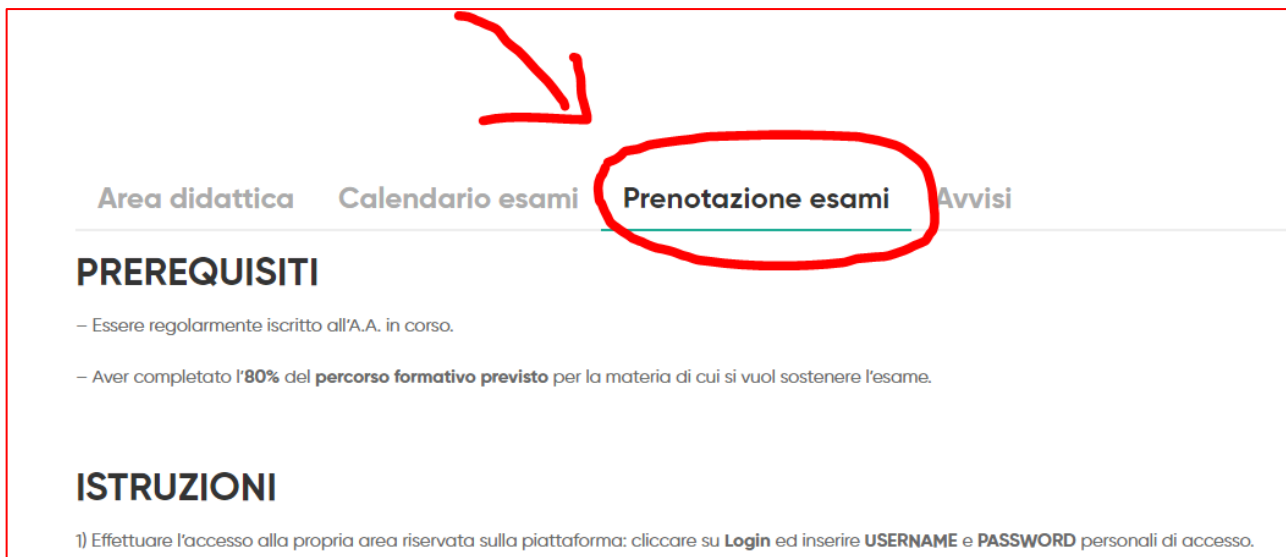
Area didattica Calendario esami Prenotazione esami Avvisi

PREREQUISITI

– Essere regolarmente iscritto all'A.A. in corso.

– Aver completato l'80% del percorso formativo previsto per la materia di cui si vuol sostenere l'esame.

ISTRUZIONI

1) Effettuare l'accesso alla propria area riservata sulla piattaforma: cliccare su Login ed inserire USERNAME e PASSWORD personali di accesso.